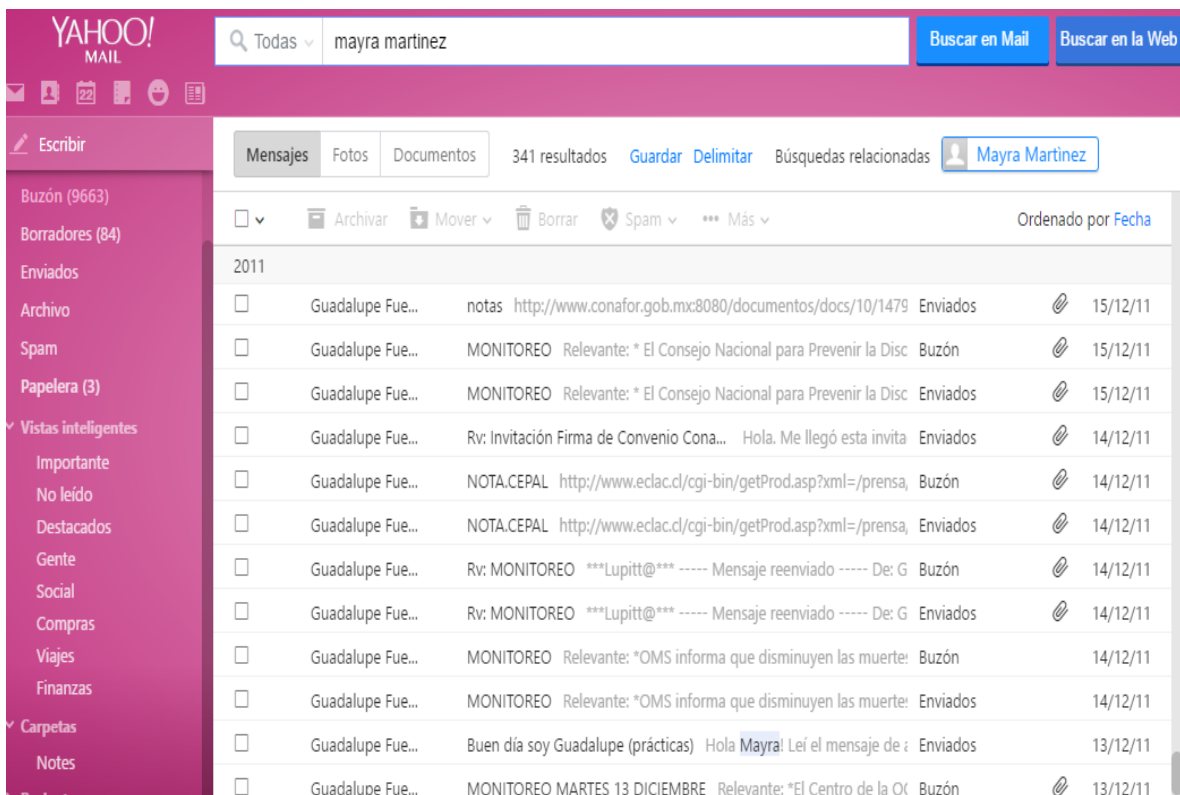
YAHOO! MAIL

Todas mayra martinez

Buscar en Mail Buscar en la Web

Escribir

Buzón (9663)
Borradores (84)
Enviados
Archivo
Spam
Papelera (3)
Vistas inteligentes
Importante
No leído
Destacados
Gente
Social
Compras
Viajes
Finanzas
Carpetas
Notes

Mensajes Fotos Documentos 341 resultados Guardar Delimitar Búsquedas relacionadas Mayra Martinez

Archivar Mover Borrar Spam Más Ordenado por Fecha

2011

| | | | |
|---|---|---|---|
| Guadalupe Fue... | notas http://www.conafor.gob.mx:8080/documentos/docs/10/1479 | Enviados | 15/12/11 |
| Guadalupe Fue... | MONITOREO Relevante: * El Consejo Nacional para Prevenir la Disc | Buzón | 15/12/11 |
| Guadalupe Fue... | MONITOREO Relevante: * El Consejo Nacional para Prevenir la Disc | Enviados | 15/12/11 |
| Guadalupe Fue... | Rv: Invitación Firma de Convenio Cona... Hola. Me llegó esta invita | Enviados | 14/12/11 |
| Guadalupe Fue... | NOTA.CEPAL http://www.eclac.cl/cgi-bin/getProd.asp?xml=/prensa, | Buzón | 14/12/11 |
| Guadalupe Fue... | NOTA.CEPAL http://www.eclac.cl/cgi-bin/getProd.asp?xml=/prensa, | Enviados | 14/12/11 |
| Guadalupe Fue... | Rv: MONITOREO ***Lupitt@*** ----- Mensaje reenviado ----- De: G | Buzón | 14/12/11 |
| Guadalupe Fue... | Rv: MONITOREO ***Lupitt@*** ----- Mensaje reenviado ----- De: G | Enviados | 14/12/11 |
| Guadalupe Fue... | MONITOREO Relevante: *OMS informa que disminuyen las muerte: | Buzón | 14/12/11 |
| Guadalupe Fue... | MONITOREO Relevante: *OMS informa que disminuyen las muerte: | Enviados | 14/12/11 |
| Guadalupe Fue... | Buen día soy Guadalupe (prácticas) Hola Mayra! Leí el mensaje de a | Enviados | 13/12/11 |
| Guadalupe Fue... | MONITOREO MARTES 13 DICIEMBRE Relevante: *El Centro de la O( | Buzón | 13/12/11 |